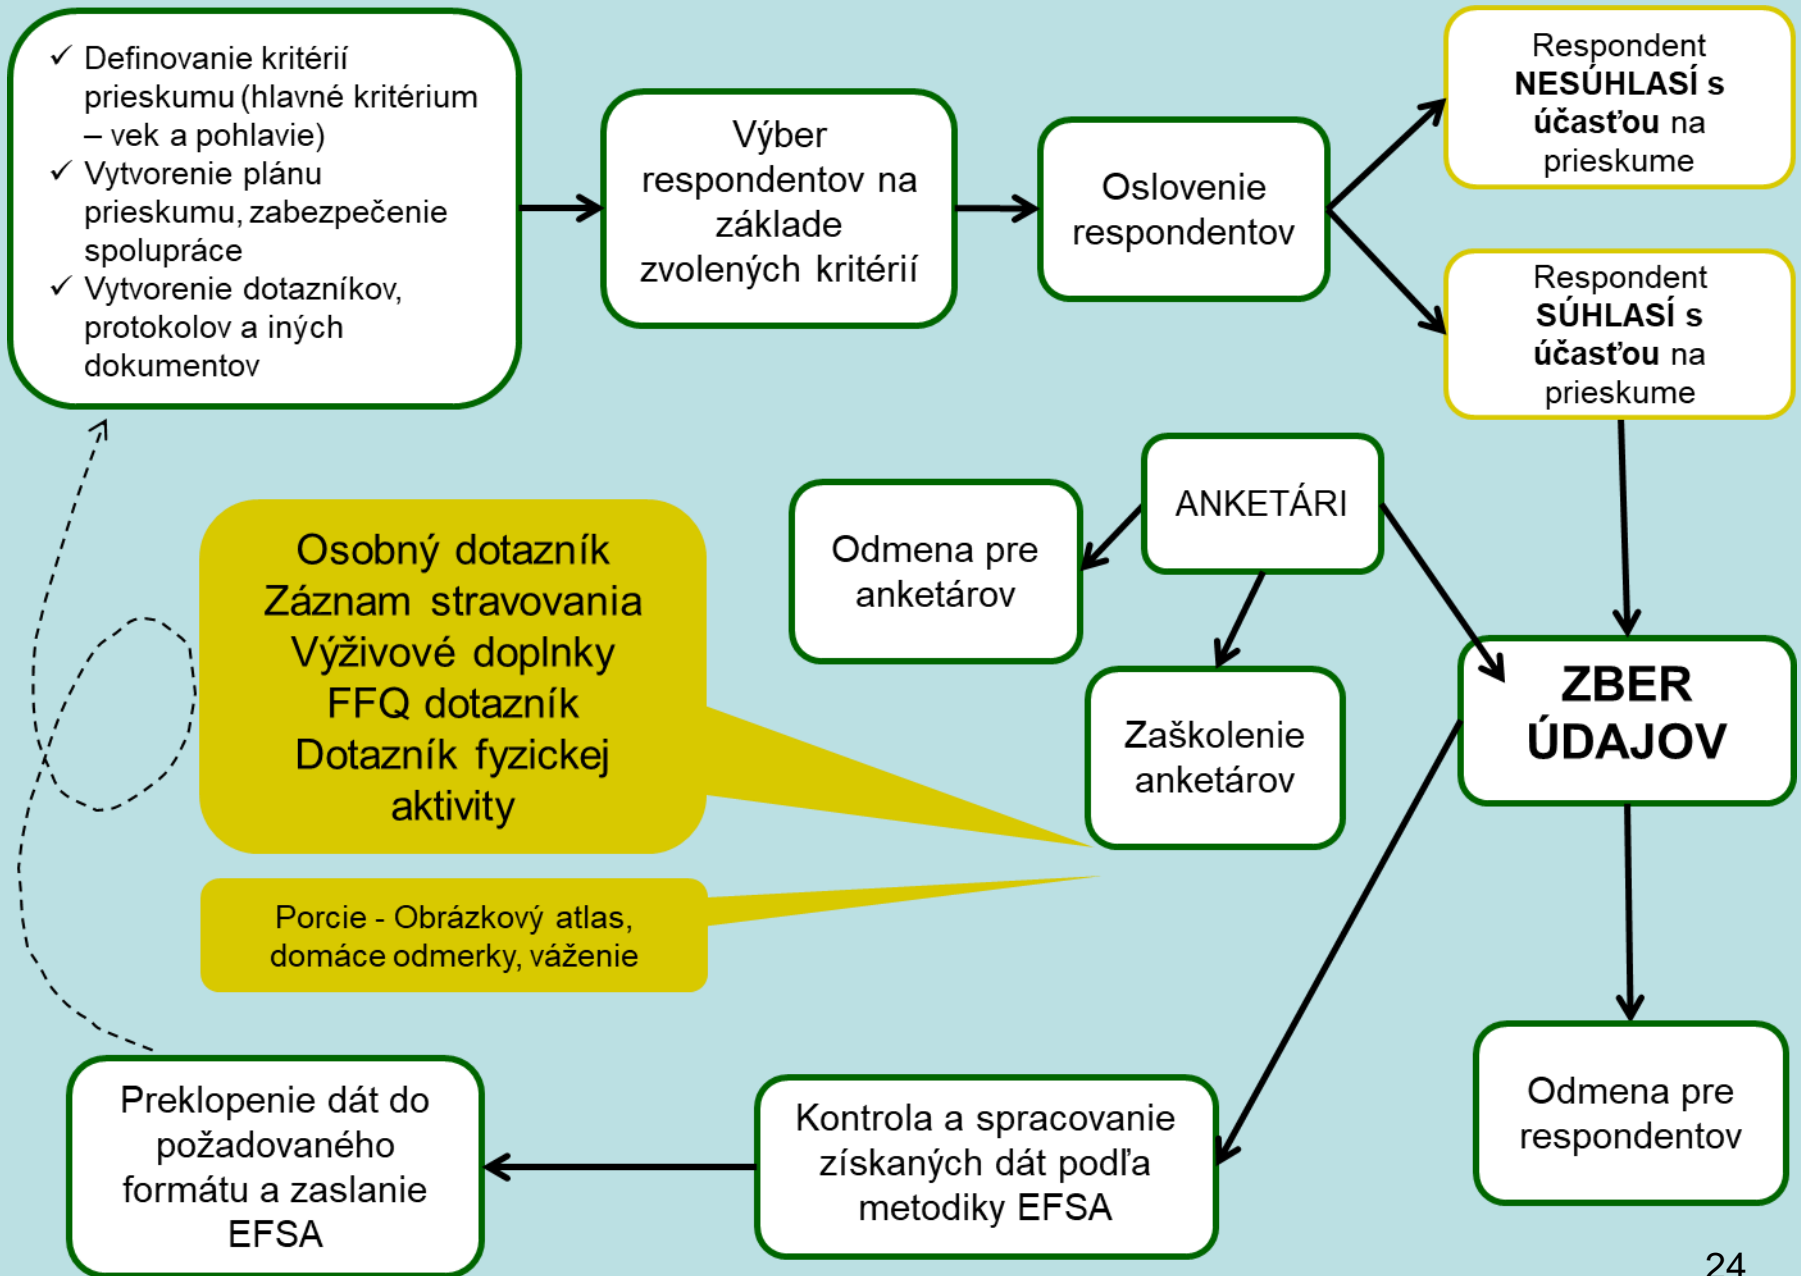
✓ Definovanie kritérií prieskumu (hlavné kritérium – vek a pohlavie)
✓ Vytvorenie plánu prieskumu, zabezpečenie spolupráce
✓ Vytvorenie dotazníkov, protokolov a iných dokumentov

Výber respondentov na základe zvolených kritérií

Oslovenie respondentov

Respondent NESÚHLASÍ s účasťou na prieskume

Respondent SÚHLASÍ s účasťou na prieskume

ANKETÁRI

Odmena pre anketárov

Zaškolenie anketárov

ZBER ÚDAJOV

Osobný dotazník
Záznam stravovania
Výživové doplnky
FFQ dotazník
Dotazník fyzickej aktivity

Porcie - Obrázkový atlas, domáce odmerky, váženie

Odmena pre respondentov

Kontrola a spracovanie získaných dát podľa metodiky EFSA

Preklopenie dát do požadovaného formátu a zaslanie EFSA

24